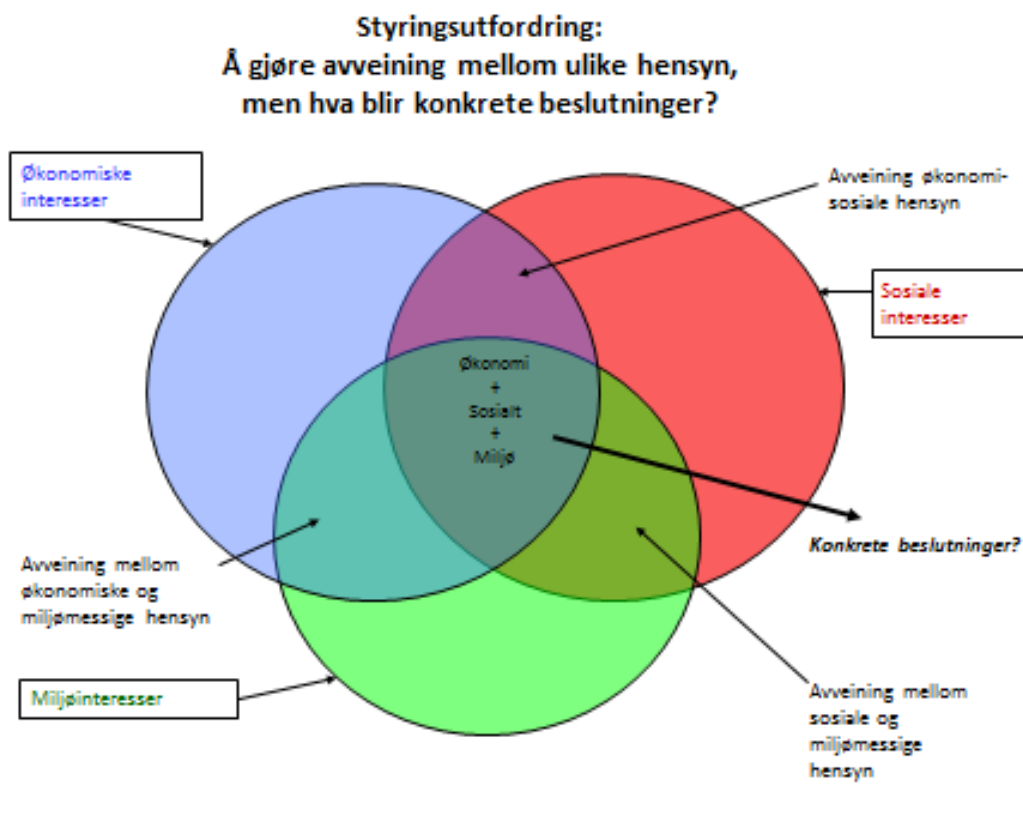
Styringsutfordring:
Å gjøre avveining mellom ulike hensyn, men hva blir konkrete beslutninger?

Økonomiske interesser

Avveining økonomi-sosiale hensyn

Sosiale interesser

Økonomi
+
Sosialt
+
Miljø

Konkrete beslutninger?

Avveining mellom økonomiske og miljømessige hensyn

Miljøinteresser

Avveining mellom sosiale og miljømessige hensyn